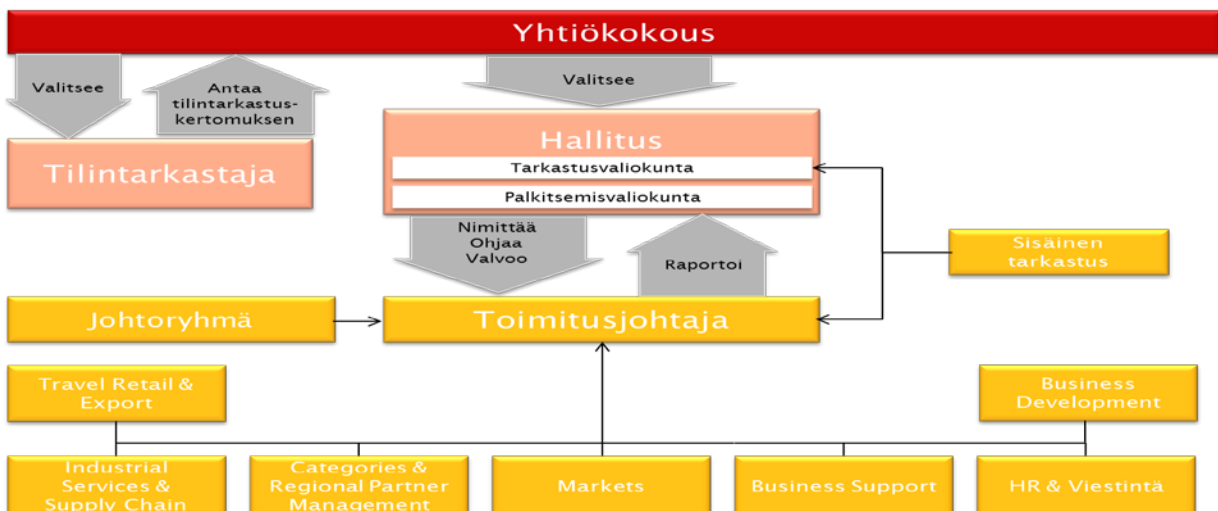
Yhtiökokous

Valitsee

Antaa tilintarkastus-kertomuksen

Valitsee

Tilintarkastaja

Hallitus

Tarkastusvaliokunta

Palkitsemisvaliokunta

Nimittää
Ohjaa
Valvoo

Raportoi

Sisäinen tarkastus

Johtoryhmä

Toimitusjohtaja

Travel Retail & Export

Business Development

Industrial Services & Supply Chain

Categories & Regional Partner Management

Markets

Business Support

HR & Viestintä